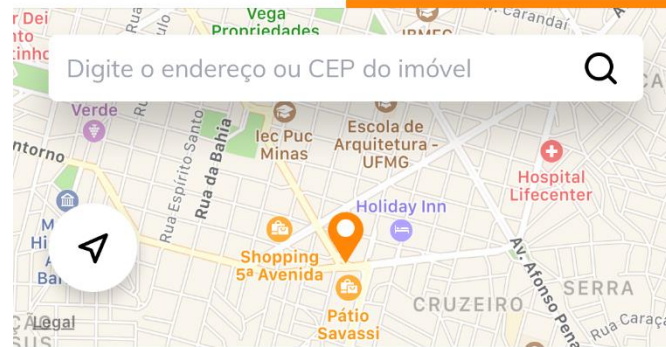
r Dei
nto
inho
Vega
Propriedades
IBMEC
Carandaí
Digite o endereço ou CEP do imóvel
Verde
ntorno
Rua Espírito Santo
Rua da Bahia
Iec Puc Minas
Escola de Arquitetura - UFMG
Hospital Lifecenter
Holiday Inn
M
Hi
A
Ba
Shopping 5ª Avenida
Pátio Savassi
CRUZEIRO
SERRA
Av. Afonso Pena
Rua Caraça
Legal